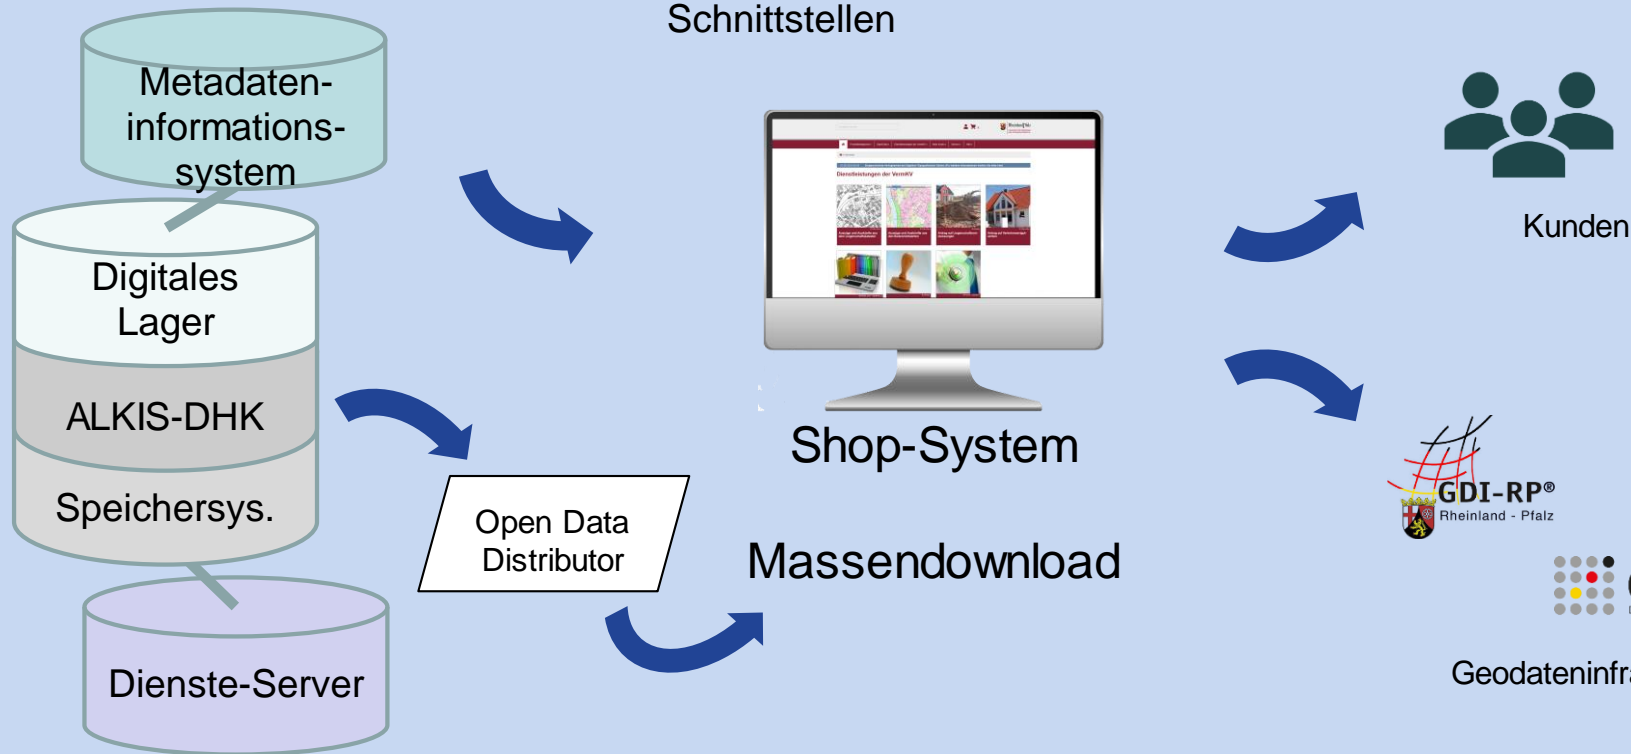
Schnittstellen

Metadateninformationssystem

Digitales Lager

ALKIS-DHK

Speichersys.

Dienste-Server

Open Data Distributor

Dienstleistungen der VermKV

Shop-System

Massendownload

Kunden

GDI-RP®
Rheinland - Pfalz

Geodateninfra